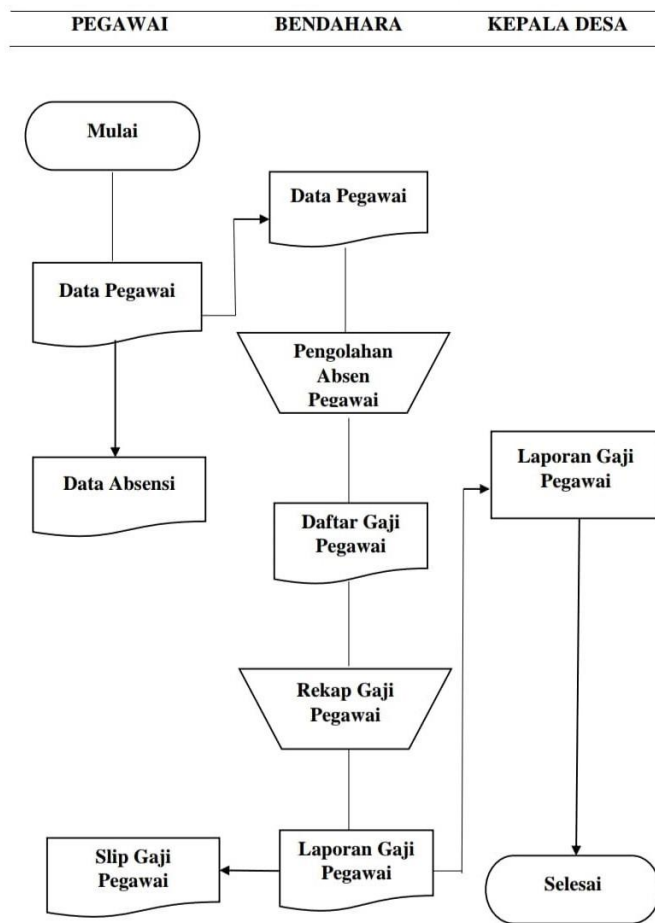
PEGAWAI

BENDAHARA

KEPALA DESA

Mulai

Data Pegawai

Data Pegawai

Pengolahan Absen Pegawai

Data Absensi

Laporan Gaji Pegawai

Daftar Gaji Pegawai

Rekap Gaji Pegawai

Slip Gaji Pegawai

Laporan Gaji Pegawai

Selesai